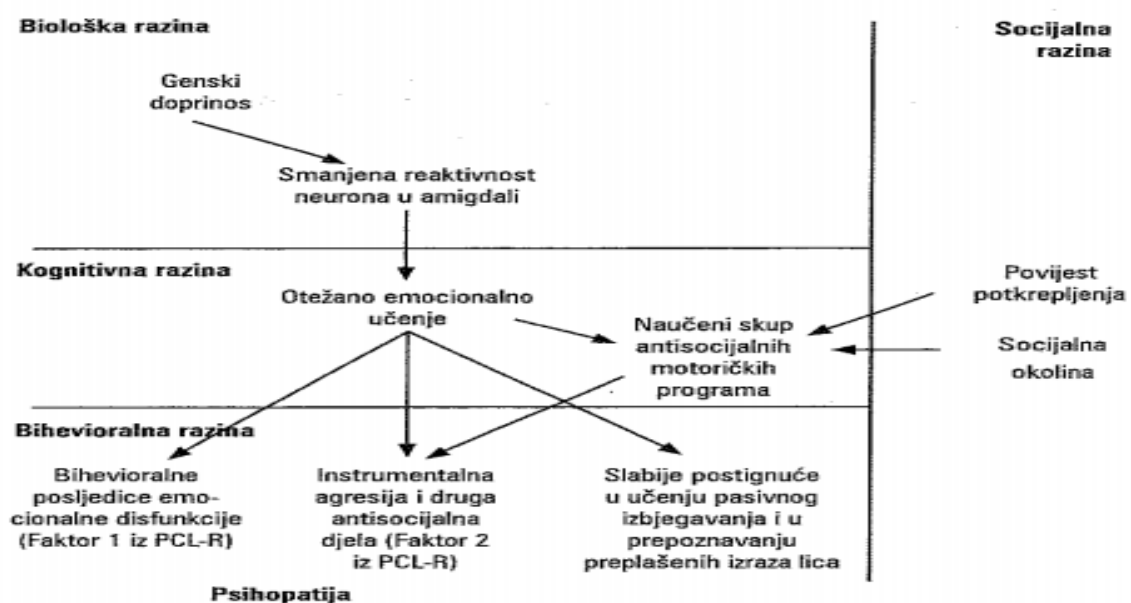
Biološka razina

Socijalna razina

Genski doprinos

Smanjena reaktivnost neurona u amigdali

Kognitivna razina

Otežano emocionalno učenje

Povijest potkrepljenja

Naučeni skup antisocijalnih motoričkih programa

Socijalna okolina

Bihevioralna razina

Bihevioralne posljedice emocionalne disfunkcije (Faktor 1 iz PCL-R)

Instrumentalna agresija i druga antisocijalna djela (Faktor 2 iz PCL-R)

Slabije postignuće u učenju pasivnog izbjegavanja i u prepoznavanju preplašenih izraza lica

Psihopatija